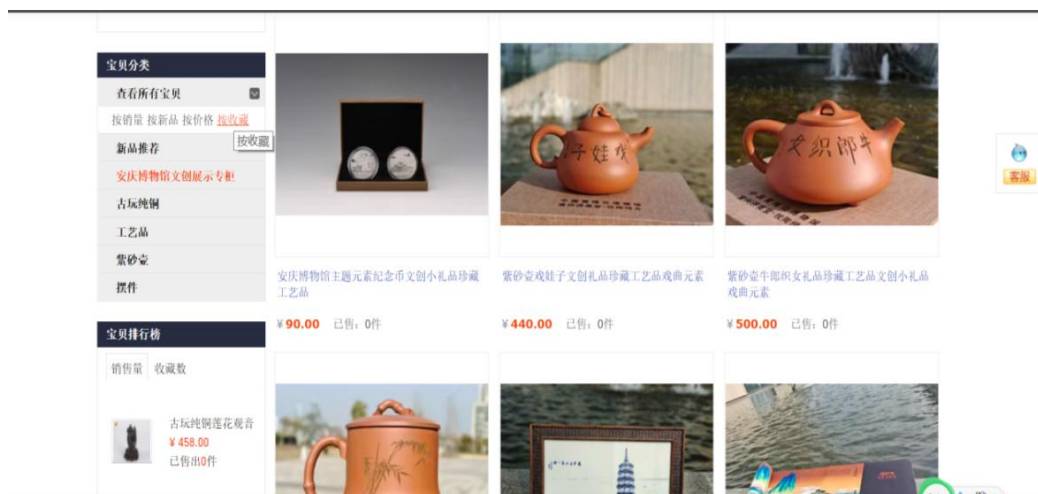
宝贝分类

查看所有宝贝

按销量 按新品 按价格 按收藏

按收藏

新品推荐

安庆博物馆文创展示专柜

古玩纯铜

工艺品

紫砂壶

摆件

宝贝排行榜

销售量 收藏数

古玩纯铜莲花观音

¥ 458.00

已售出0件

安庆博物馆主题元素纪念币文创小礼品珍藏工艺品

¥90.00 已售：0件

好娃戏

紫砂壶戏娃子文创礼品珍藏工艺品戏曲元素

¥440.00 已售：0件

文织郎牛

紫砂壶牛郎织女礼品珍藏工艺品文创小礼品戏曲元素

¥500.00 已售：0件

客服